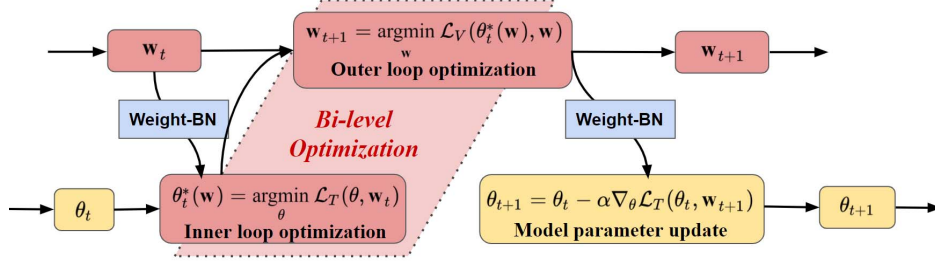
$\mathbf{w}_{t+1} = \underset{\mathbf{w}}{\operatorname{argmin}}\ \mathcal{L}_V(\theta_t^*(\mathbf{w}), \mathbf{w})$
Outer loop optimization

$\mathbf{w}_t$

$\mathbf{w}_{t+1}$

Weight-BN

Bi-level Optimization

Weight-BN

$\theta_t$

$\theta_t^*(\mathbf{w}) = \underset{\theta}{\operatorname{argmin}}\ \mathcal{L}_T(\theta, \mathbf{w}_t)$
Inner loop optimization

$\theta_{t+1} = \theta_t - \alpha \nabla_\theta \mathcal{L}_T(\theta_t, \mathbf{w}_{t+1})$
Model parameter update

$\theta_{t+1}$